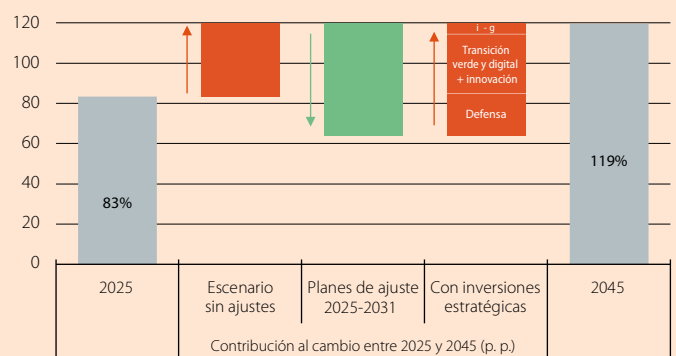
120
100
80
60
40
20
0

83%

i - g
Transición verde y digital + innovación
Defensa

119%

2025
Escenario sin ajustes
Planes de ajuste 2025-2031
Con inversiones estratégicas
2045

Contribución al cambio entre 2025 y 2045 (p. p.)